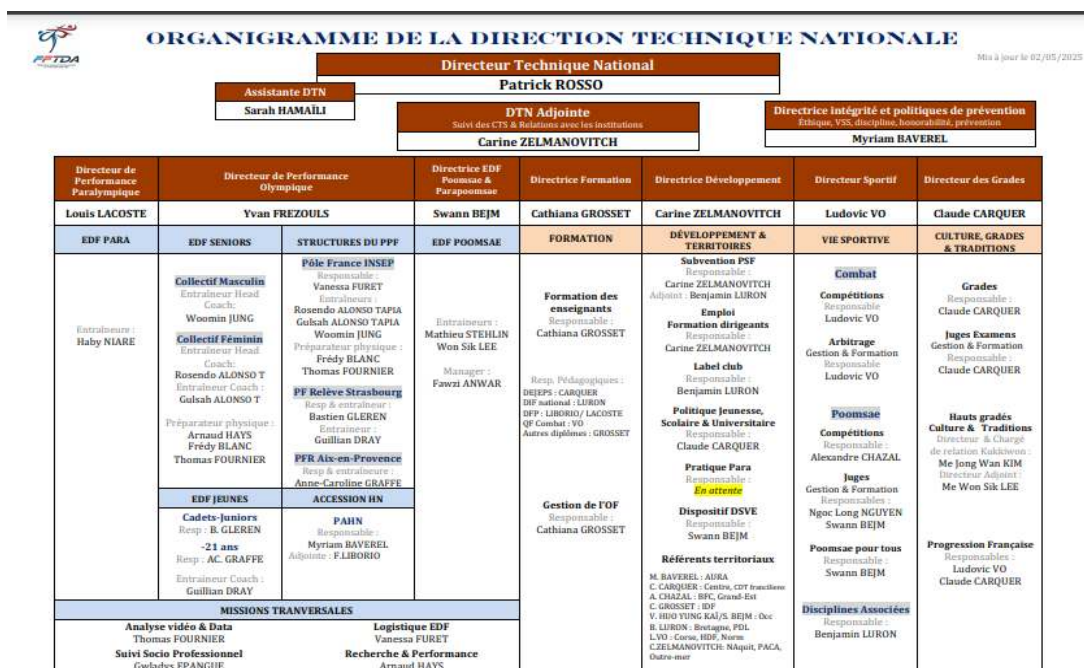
FFTDA

ORGANIGRAMME DE LA DIRECTION TECHNIQUE NATIONALE

Mis à jour le 02/05/2025

Directeur Technique National
Patrick ROSSO

Assistante DTN
Sarah HAMAÏLI

DTN Adjointe
Suivi des CTS & Relations avec les institutions
Carine ZELMANOVITCH

Directrice intégrité et politiques de prévention
Éthique, VSS, discipline, honorabilité, prévention
Myriam BAVEREL

Directeur de Performance Paralympique
Louis LACOSTE
EDF PARA
Entraîneure :
Haby NIARE

Directeur de Performance Olympique
Yvan FREZOULS

EDF SENIORS
Collectif Masculin
Entraîneur Head Coach :
Woomin JUNG
Collectif Féminin
Entraîneur Head Coach :
Rosendo ALONSO T
Entraîneur Coach :
Gulsah ALONSO T
Préparateur physique :
Arnaud HAYS
Frédy BLANC
Thomas FOURNIER

STRUCTURES DU PPF
Pôle France INSEP
Responsable :
Vanessa FURET
Entraîneurs :
Rosendo ALONSO TAPIA
Gulsah ALONSO TAPIA
Woomin JUNG
Préparateur physique :
Frédy BLANC
Thomas FOURNIER
PF Relève Strasbourg
Resp & entraîneur :
Bastien GLEREN
Entraîneur :
Guillian DRAY
PFR Aix-en-Provence
Resp & entraîneure :
Anne-Caroline GRAFFE

EDF JEUNES
Cadets-Juniors
Resp : B. GLEREN
-21 ans
Resp : AC. GRAFFE
Entraîneur Coach :
Guillian DRAY

ACCESSION HN
PAHN
Responsable :
Myriam BAVEREL
Adjointe : F.LIBORIO

Directrice EDF Poomsae & Parapoomsae
Swann BEJM
EDF POOMSAE
Entraîneurs :
Mathieu STEHLIN
Won Sik LEE
Manager :
Fawzi ANWAR

Directrice Formation
Cathiana GROSSET
FORMATION
Formation des enseignants
Responsable :
Cathiana GROSSET
Resp. Pédagogiques :
DEJEPS : CARQUER
DIF national : LURON
DFP : LIBORIO/ LACOSTE
QF Combat : VO
Autres diplômes : GROSSET
Gestion de l'OF
Responsable :
Cathiana GROSSET

Directrice Développement
Carine ZELMANOVITCH
DÉVELOPPEMENT & TERRITOIRES
Subvention PSF
Responsable :
Carine ZELMANOVITCH
Adjoint : Benjamin LURON
Emploi
Formation dirigeants
Responsable :
Carine ZELMANOVITCH
Label club
Responsable :
Benjamin LURON
Politique Jeunesse, Scolaire & Universitaire
Responsable :
Claude CARQUER
Pratique Para
Responsable :
En attente
Dispositif DSVE
Responsable :
Swann BEJM
Référents territoriaux
M. BAVEREL : AURA
C. CARQUER : Centre, CDT francilienne
A. CHAZAL : BFC, Grand-Est
C. GROSSET : IDF
V. HUO YUNG KAÏ/S. BEJM : Occ
B. LURON : Bretagne, PDL
L.VO : Corse, HDF, Norm
C.ZELMANOVITCH: NAquit, PACA, Outre-mer

Directeur Sportif
Ludovic VO
VIE SPORTIVE
Combat
Compétitions
Responsable :
Ludovic VO
Arbitrage
Gestion & Formation
Responsable
Ludovic VO
Poomsae
Compétitions
Responsable :
Alexandre CHAZAL
Juges
Gestion & Formation
Responsables :
Ngoc Long NGUYEN
Swann BEJM
Poomsae pour tous
Responsable :
Swann BEJM
Disciplines Associées
Responsable :
Benjamin LURON

Directeur des Grades
Claude CARQUER
CULTURE, GRADES & TRADITIONS
Grades
Responsable :
Claude CARQUER
Juges Examens
Gestion & Formation
Responsable :
Claude CARQUER
Hauts gradés
Culture & Traditions
Directeur & Chargé de relation Kukkiwon :
Me Jong Wan KIM
Directeur Adjoint :
Me Won Sik LEE
Progression Française
Responsables :
Ludovic VO
Claude CARQUER

MISSIONS TRANVERSALES
Analyse vidéo & Data
Thomas FOURNIER
Suivi Socio Professionnel
Gwladys EPANGUE
Logistique EDF
Vanessa FURET
Recherche & Performance
Arnaud HAYS